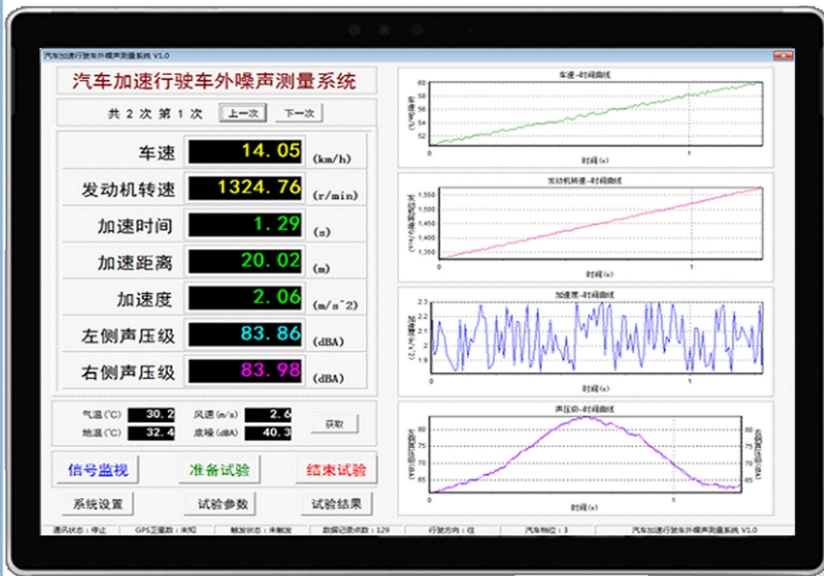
汽车加速行驶车外噪声测量系统 V1.0

汽车加速行驶车外噪声测量系统

共 2 次 第 1 次 上一次 下一次

车速 14.05 (km/h)

发动机转速 1324.76 (r/min)

加速时间 1.29 (s)

加速距离 20.02 (m)

加速度 2.06 (m/s^2)

左侧声压级 83.86 (dBA)

右侧声压级 83.98 (dBA)

气温(℃) 30.2 风速(m/s) 2.6

地温(℃) 32.4 底噪(dBA) 40.3

获取

信号监视 准备试验 结束试验

系统设置 试验参数 试验结果

车速-时间曲线

车速(km/h)

60 58 56 54 52

0 1

时间(s)

发动机转速-时间曲线

发动机转速(r/min)

1,550 1,500 1,450 1,400 1,350

0 1

时间(s)

加速度-时间曲线

加速度(m/s^2)

2.3 2.2 2.1 2 1.9

0 1

时间(s)

声压级-时间曲线

左侧声压级(dBA)

80 75 70 65

右侧声压级(dBA)

80 75 70 65

0 1

时间(s)

通讯状态：停止 GPS卫星数：未知 触发状态：未触发 数据记录点数：129 行驶方向：往 汽车档位：3 汽车加速行驶车外噪声测量系统 V1.0